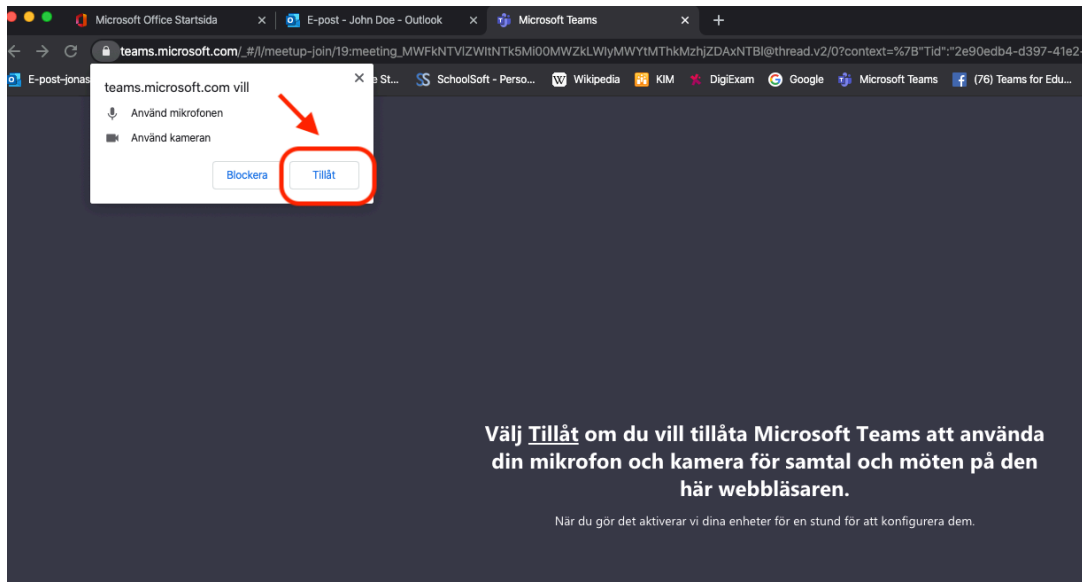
Microsoft Office Startsida ×
E-post - John Doe - Outlook ×
Microsoft Teams ×
+

teams.microsoft.com/_#/l/meetup-join/19:meeting_MWFkNTVlZWItNTk5Mi00MWZkLWIyMWYtMThkMzhjZDAxNTBl@thread.v2/0?context=%7B"Tid":"2e90edb4-d397-41e2-

E-post-jonas | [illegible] St... | SchoolSoft - Perso... | Wikipedia | KIM | DigiExam | Google | Microsoft Teams | (76) Teams for Edu...

teams.microsoft.com vill ×
Använd mikrofonen
Använd kameran
Blockera
Tillåt

Välj Tillåt om du vill tillåta Microsoft Teams att använda din mikrofon och kamera för samtal och möten på den här webbläsaren.

När du gör det aktiverar vi dina enheter för en stund för att konfigurera dem.